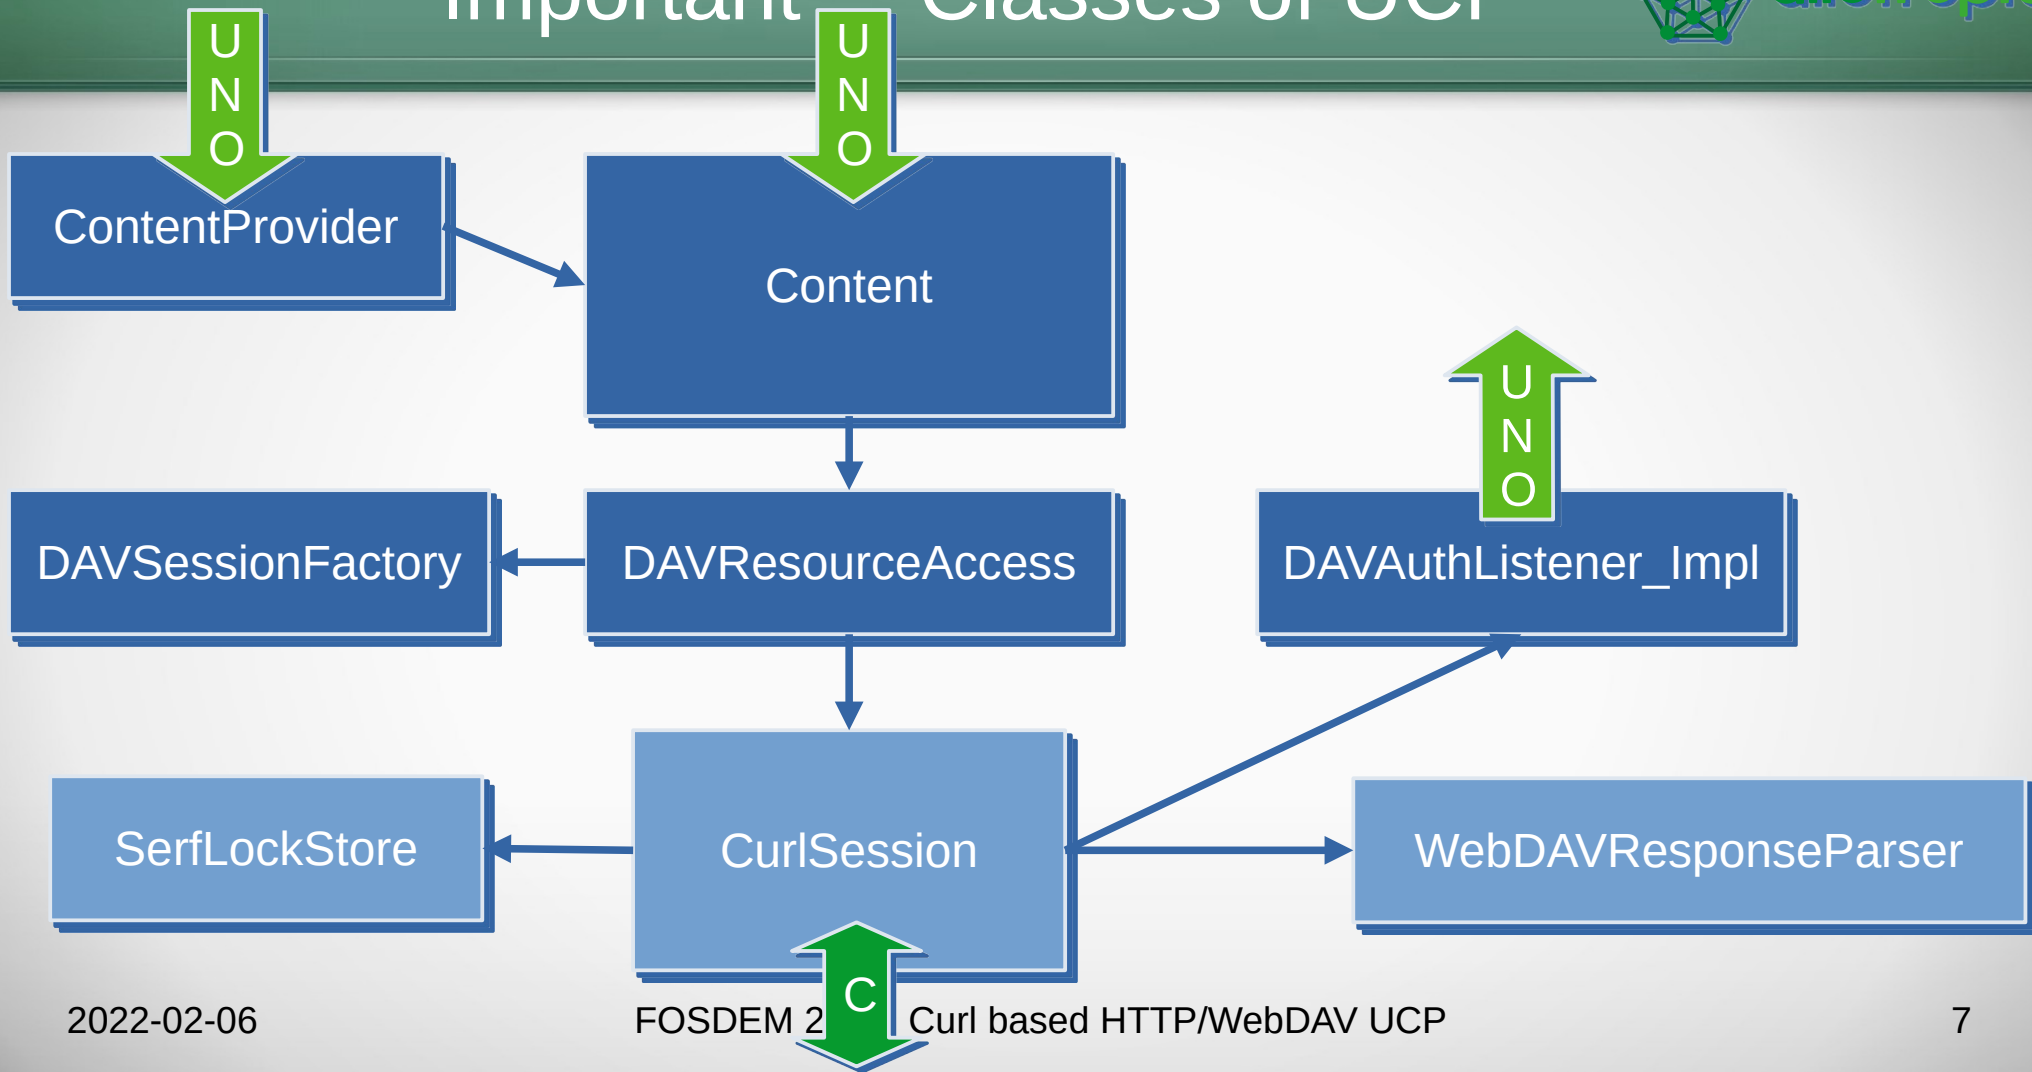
Important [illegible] Classes of UCP

UNO

ContentProvider

UNO

Content

UNO

DAVSessionFactory

DAVResourceAccess

DAVAuthListener_Impl

SerfLockStore

CurlSession

WebDAVResponseParser

C

2022-02-06

FOSDEM 2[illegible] Curl based HTTP/WebDAV UCP

7